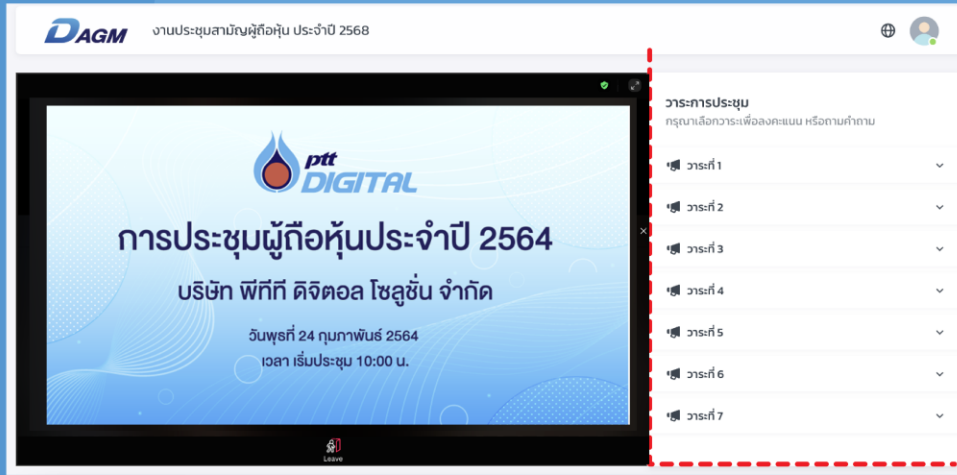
DAGM งานประชุมสามัญผู้ถือหุ้น ประจำปี 2568

ptt DIGITAL

การประชุมผู้ถือหุ้นประจำปี 2564

บริษัท พีทีที ดิจิตอล โซลูชั่น จำกัด

วันพุธที่ 24 กุมภาพันธ์ 2564

เวลา เริ่มประชุม 10:00 น.

Leave

วาระการประชุม

กรุณาเลือกวาระเพื่อลงคะแนน หรือถามคำถาม

วาระที่ 1

วาระที่ 2

วาระที่ 3

วาระที่ 4

วาระที่ 5

วาระที่ 6

วาระที่ 7